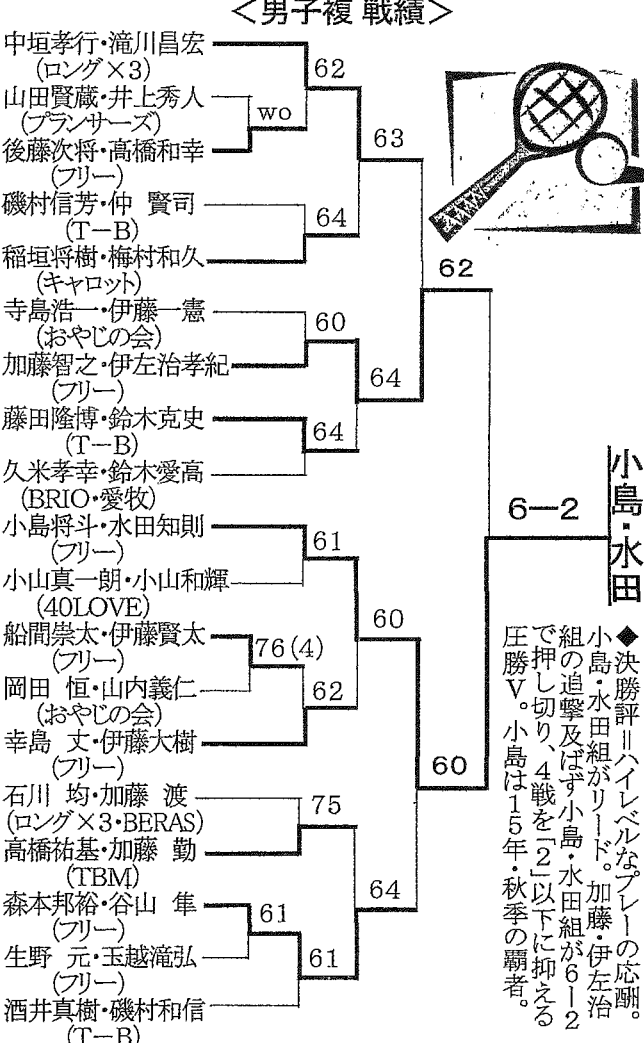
<男子複 戦績>

中垣孝行・滝川昌宏
(ロング×3)
山田賢蔵・井上秀人
(プランサーズ)
後藤次将・高橋和幸
(フリー)
磯村信芳・仲 賢司
(T−B)
稲垣将樹・梅村和久
(キャロット)
寺島浩一・伊藤一憲
(おやじの会)
加藤智之・伊左治孝紀
(フリー)
藤田隆博・鈴木克史
(T−B)
久米孝幸・鈴木愛高
(BRIO・愛牧)
小島将斗・水田知則
(フリー)
小山真一朗・小山和輝
(40LOVE)
船間崇太・伊藤賢太
(フリー)
岡田 恒・山内義仁
(おやじの会)
幸島 丈・伊藤大樹
(フリー)
石川 均・加藤 渡
(ロング×3・BERAS)
高橋祐基・加藤 勤
(TBM)
森本邦裕・谷山 隼
(フリー)
生野 元・玉越滝弘
(フリー)
酒井真樹・磯村和信
(T−B)

62
wo
63
64
62
60
64
64
61
60
76(4)
62
60
75
64
61
61

6−2

小島・水田

◆決勝評=ハイレベルなプレーの応酬。小島・水田組がリード。加藤・伊左治組の追撃及ばず小島・水田組が6−2で押し切り、4戦を「2」以下に抑える圧勝V。小島は15年・秋季の覇者。